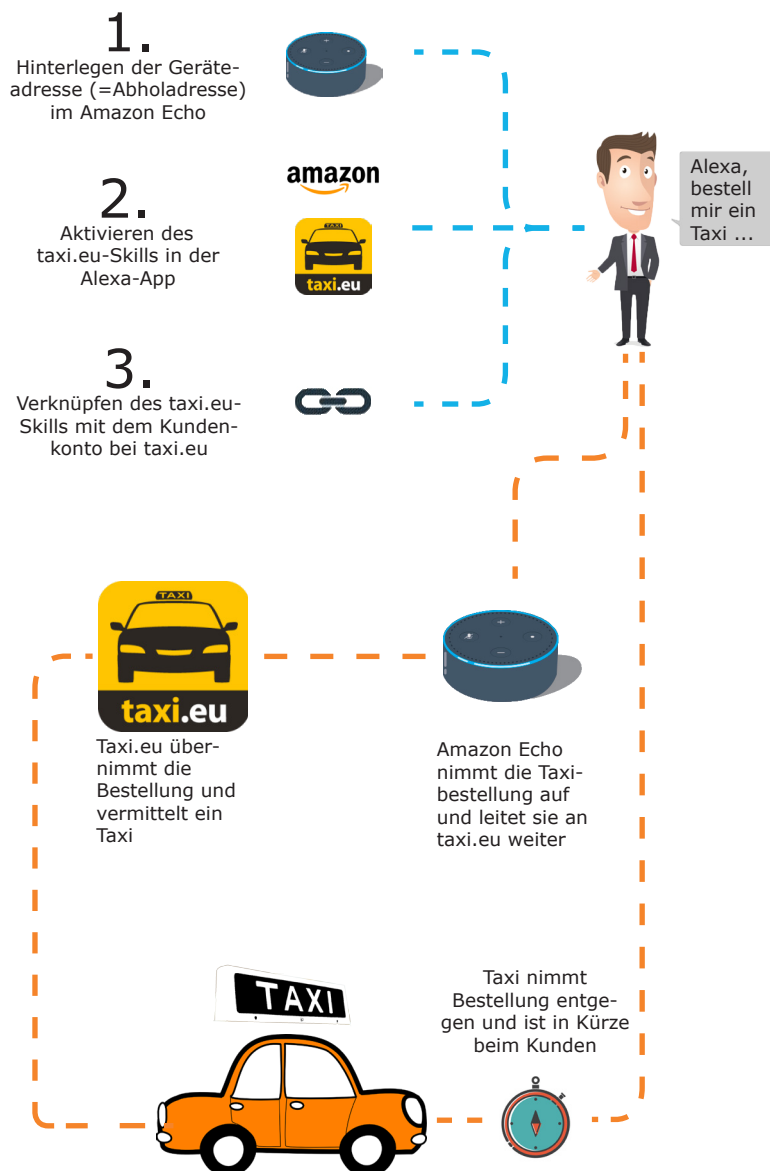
1.
Hinterlegen der Geräteadresse (=Abholadresse) im Amazon Echo

amazon

2.
Aktivieren des taxi.eu-Skills in der Alexa-App

TAXI
taxi.eu

Alexa, bestell mir ein Taxi ...

3.
Verknüpfen des taxi.eu-Skills mit dem Kundenkonto bei taxi.eu

TAXI
taxi.eu

Taxi.eu übernimmt die Bestellung und vermittelt ein Taxi

Amazon Echo nimmt die Taxibestellung auf und leitet sie an taxi.eu weiter

TAXI

Taxi nimmt Bestellung entgegen und ist in Kürze beim Kunden